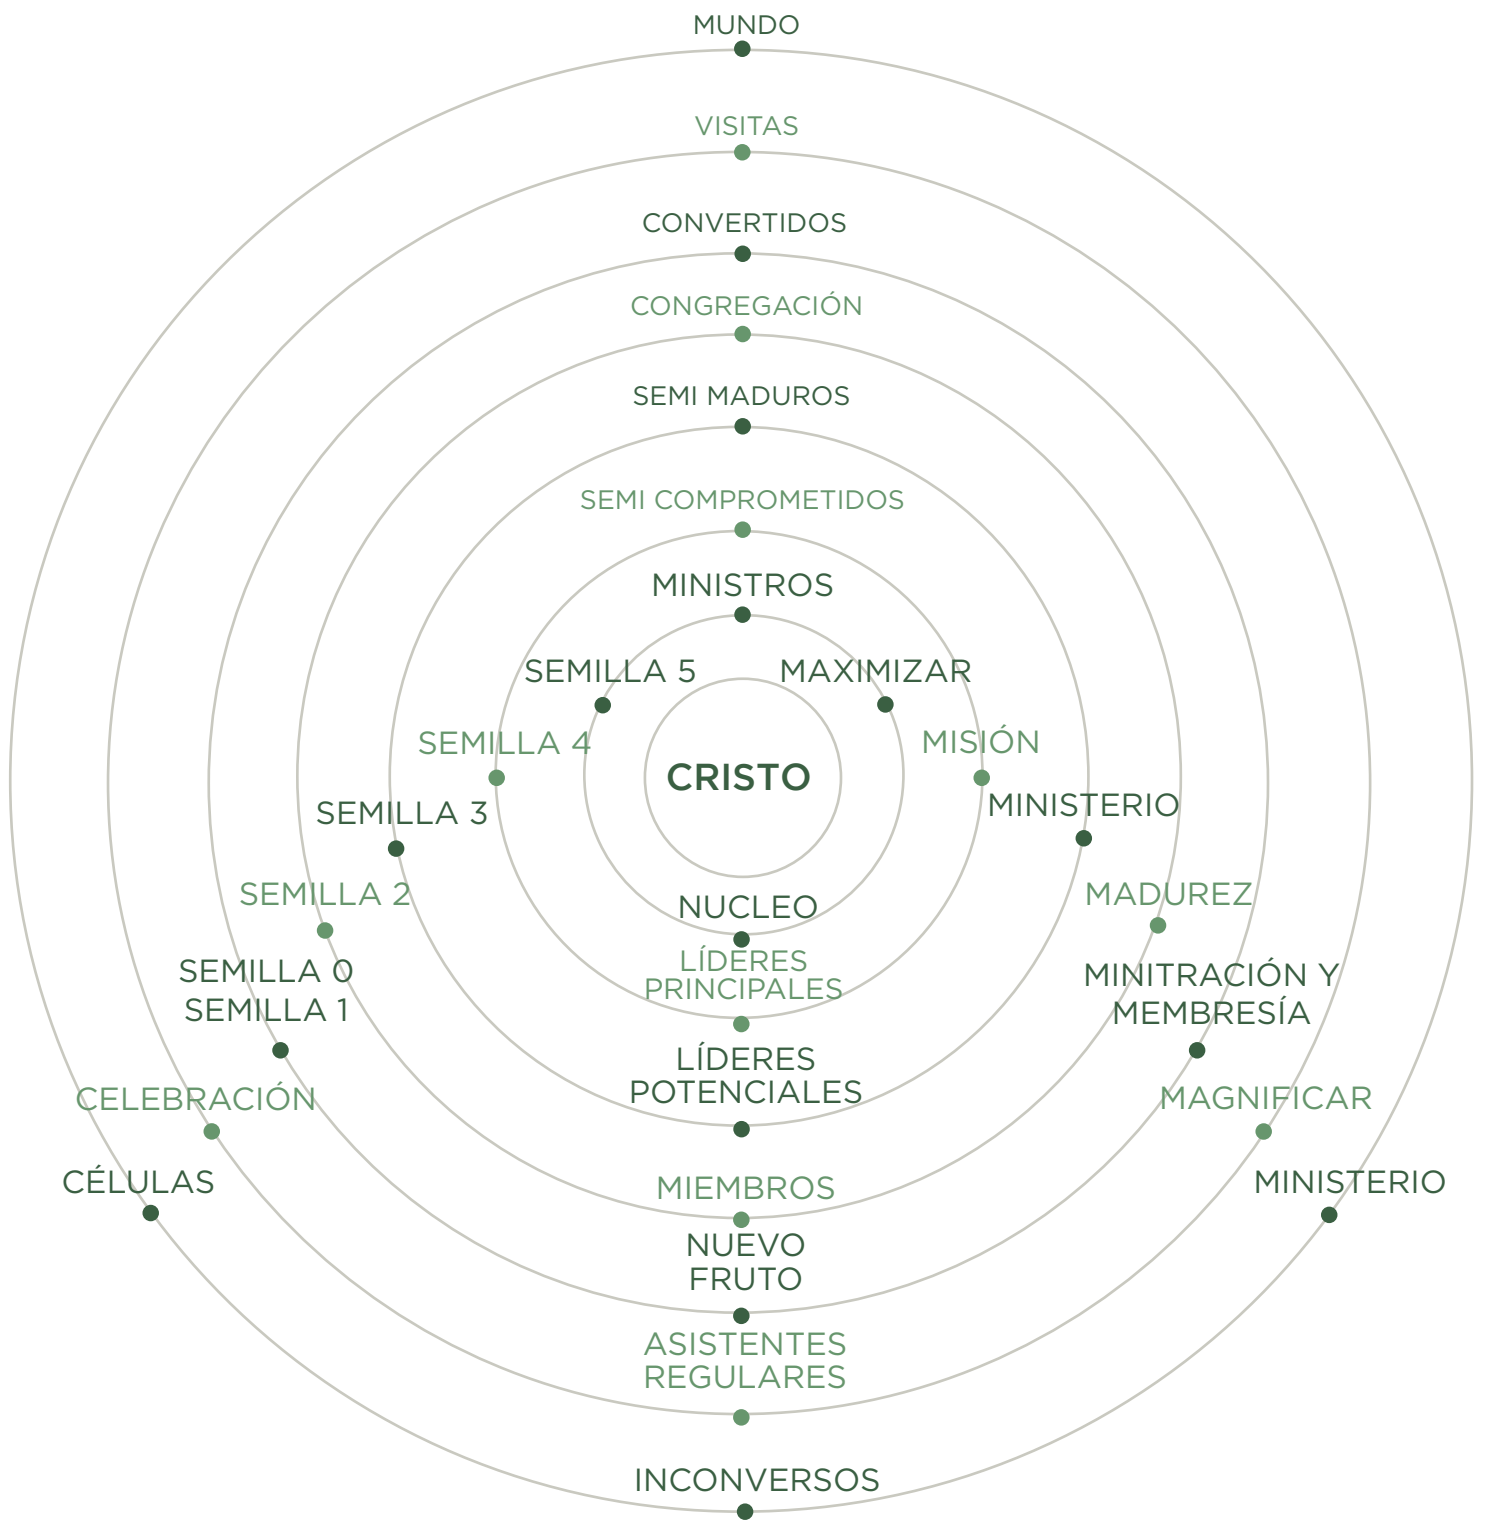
MUNDO

VISITAS

CONVERTIDOS

CONGREGACIÓN

SEMI MADUROS

SEMI COMPROMETIDOS

MINISTROS

SEMILLA 5

MAXIMIZAR

SEMILLA 4

CRISTO

MISIÓN

SEMILLA 3

MINISTERIO

SEMILLA 2

NUCLEO

MADUREZ

LÍDERES PRINCIPALES

SEMILLA 0
SEMILLA 1

MINITRACIÓN Y MEMBRESÍA

LÍDERES POTENCIALES

CELEBRACIÓN

MAGNIFICAR

CÉLULAS

MIEMBROS

MINISTERIO

NUEVO FRUTO

ASISTENTES REGULARES

INCONVERSOS